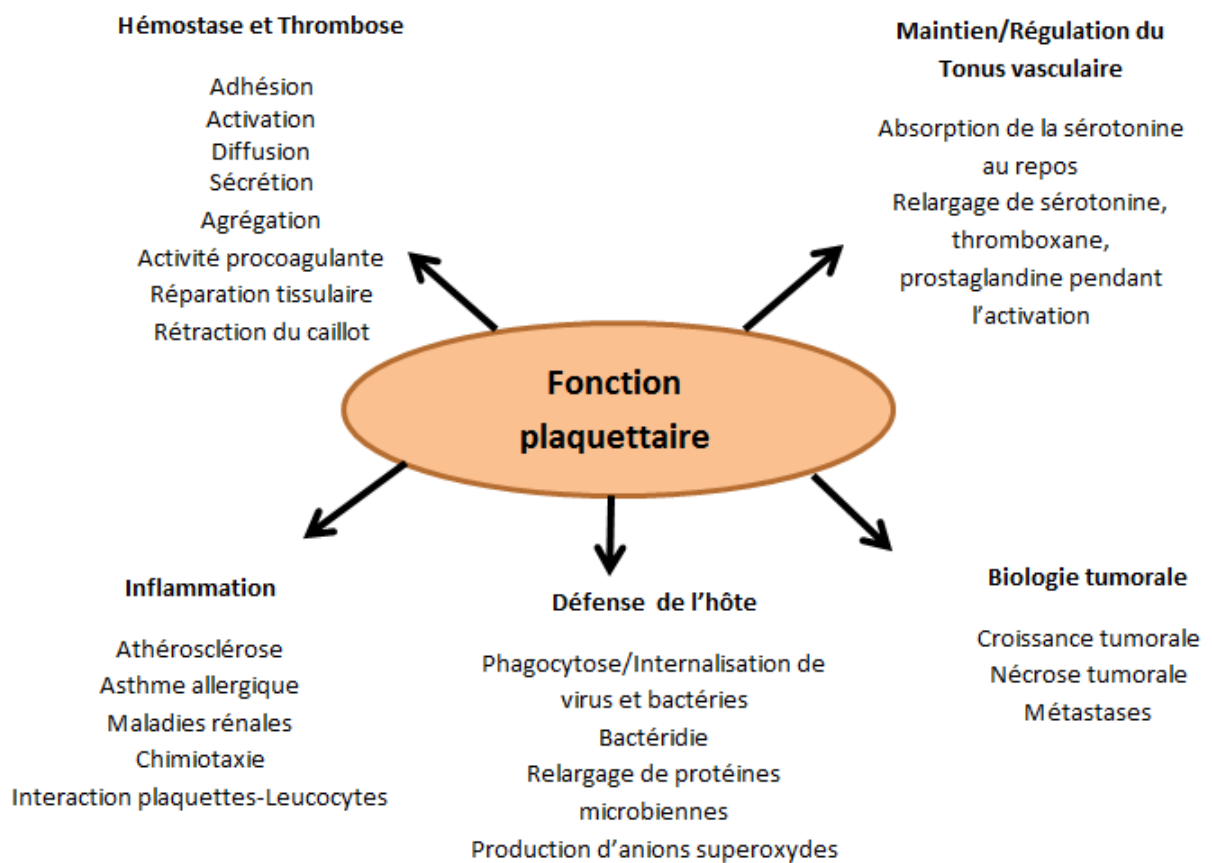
Hémostase et Thrombose

Adhésion
Activation
Diffusion
Sécrétion
Agrégation
Activité procoagulante
Réparation tissulaire
Rétraction du caillot

Maintien/Régulation du Tonus vasculaire

Absorption de la sérotonine au repos
Relargage de sérotonine, thromboxane, prostaglandine pendant l'activation

Fonction plaquettaire

Inflammation

Athérosclérose
Asthme allergique
Maladies rénales
Chimiotaxie
Interaction plaquettes-Leucocytes

Défense de l'hôte

Phagocytose/Internalisation de virus et bactéries
Bactéridie
Relargage de protéines microbiennes
Production d'anions superoxydes

Biologie tumorale

Croissance tumorale
Nécrose tumorale
Métastases